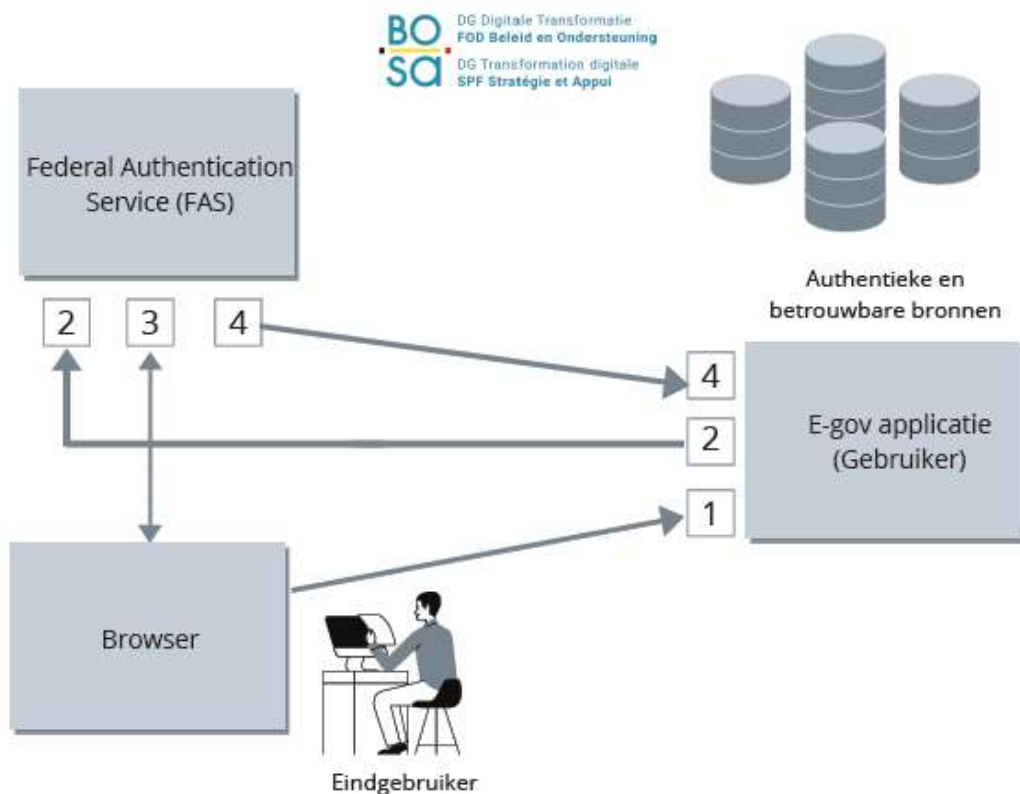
BO
sa
DG Digitale Transformatie
FOD Beleid en Ondersteuning
DG Transformation digitale
SPF Stratégie et Appui

Federal Authentication Service (FAS)

Authentieke en betrouwbare bronnen

2 3 4

4

E-gov applicatie (Gebruiker)

2

1

Browser

Eindgebruiker